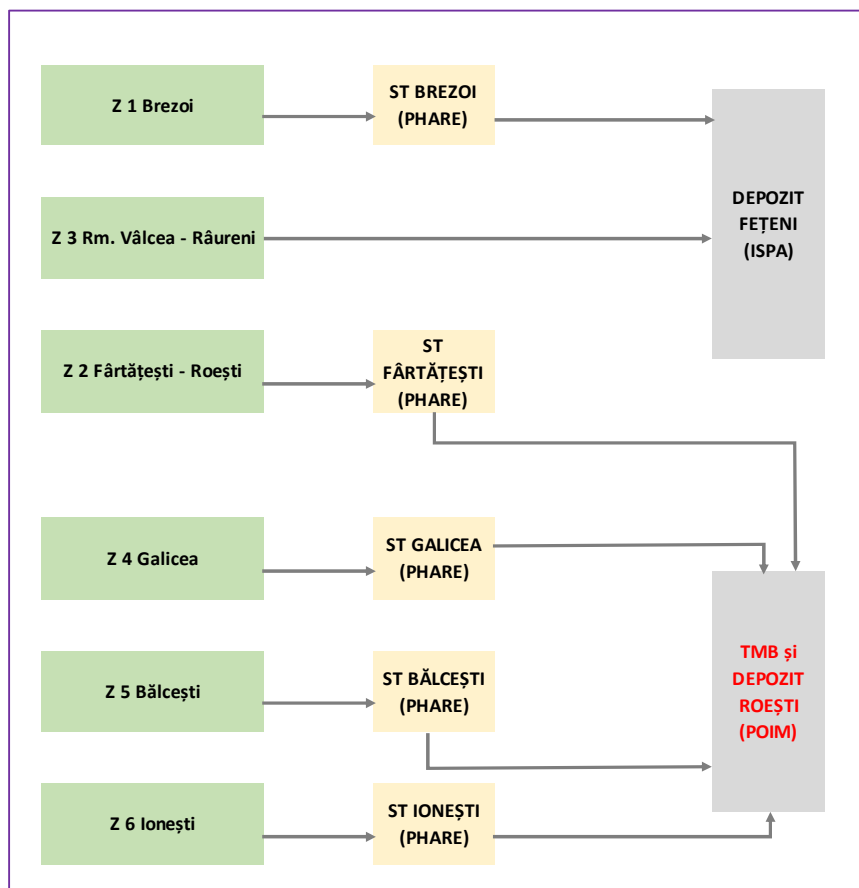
Z 1 Brezoi

ST BREZOI (PHARE)

DEPOZIT FEȚENI (ISPA)

Z 3 Rm. Vâlcea - Râureni

Z 2 Fârtățești - Roești

ST FÂRTĂȚEȘTI (PHARE)

Z 4 Galicea

ST GALICEA (PHARE)

Z 5 Bălcești

ST BĂLCEȘTI (PHARE)

TMB și DEPOZIT ROEȘTI (POIM)

Z 6 Ionești

ST IONEȘTI (PHARE)